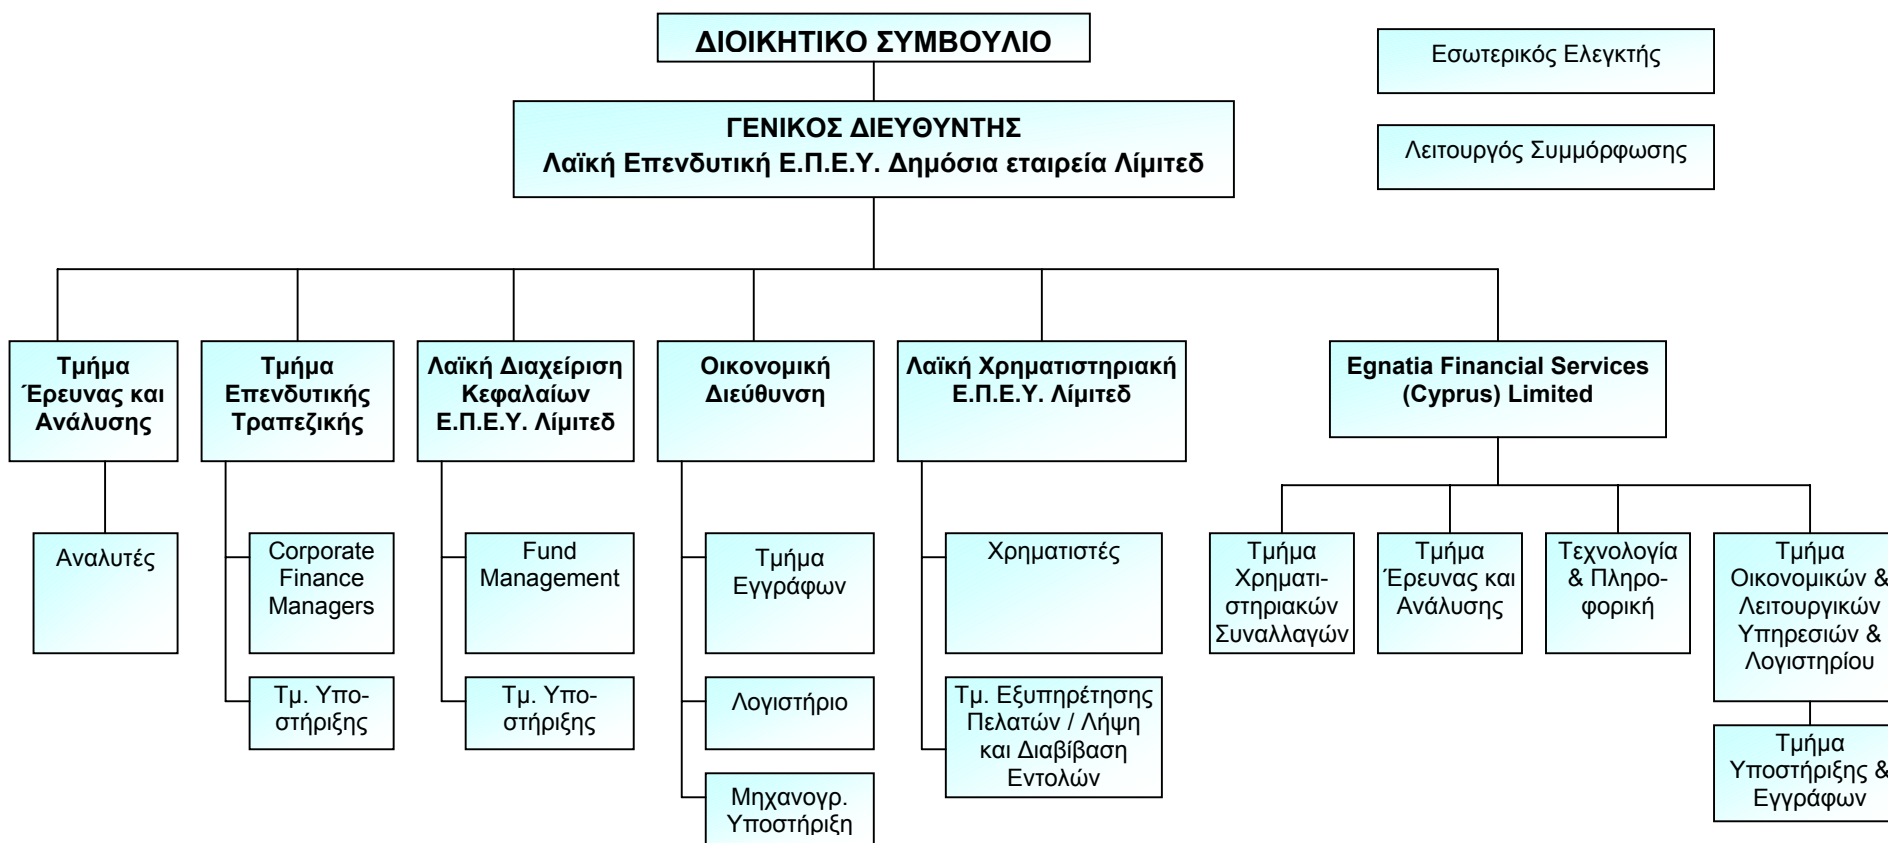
ΔΙΟΙΚΗΤΙΚΟ ΣΥΜΒΟΥΛΙΟ

Εσωτερικός Ελεγκτής

Λειτουργός Συμμόρφωσης

ΓΕΝΙΚΟΣ ΔΙΕΥΘΥΝΤΗΣ
Λαϊκή Επενδυτική Ε.Π.Ε.Υ. Δημόσια εταιρεία Λίμιτεδ

Τμήμα Έρευνας και Ανάλυσης

Αναλυτές

Τμήμα Επενδυτικής Τραπεζικής

Corporate Finance Managers

Τμ. Υποστήριξης

Λαϊκή Διαχείριση Κεφαλαίων Ε.Π.Ε.Υ. Λίμιτεδ

Fund Management

Τμ. Υποστήριξης

Οικονομική Διεύθυνση

Τμήμα Εγγράφων

Λογιστήριο

Μηχανογρ. Υποστήριξη

Λαϊκή Χρηματιστηριακή Ε.Π.Ε.Υ. Λίμιτεδ

Χρηματιστές

Τμ. Εξυπηρέτησης Πελατών / Λήψη και Διαβίβαση Εντολών

Egnatia Financial Services (Cyprus) Limited

Τμήμα Χρηματιστηριακών Συναλλαγών

Τμήμα Έρευνας και Ανάλυσης

Τεχνολογία & Πληροφορική

Τμήμα Οικονομικών & Λειτουργικών Υπηρεσιών & Λογιστηρίου

Τμήμα Υποστήριξης & Εγγράφων